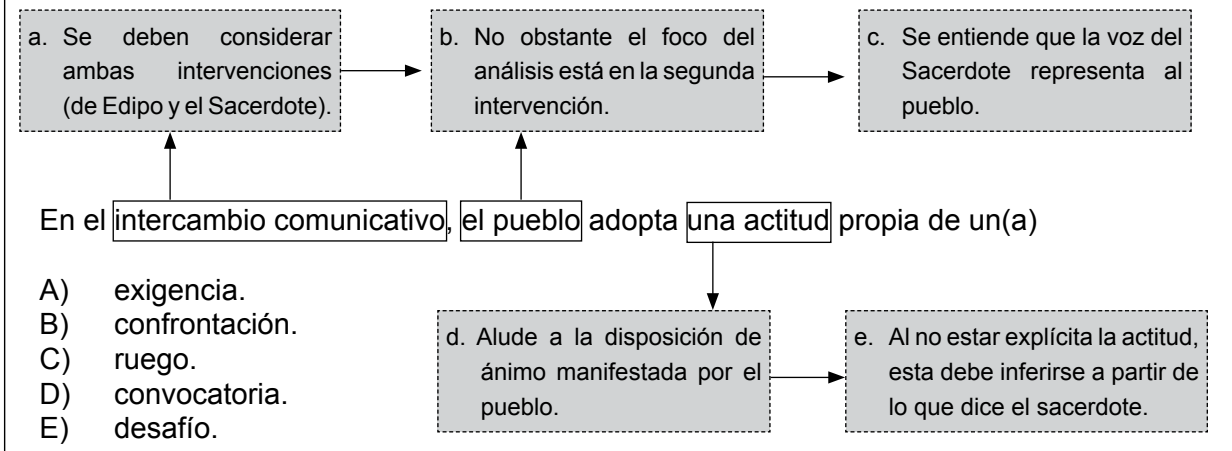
a. Se deben considerar ambas intervenciones (de Edipo y el Sacerdote).

b. No obstante el foco del análisis está en la segunda intervención.

c. Se entiende que la voz del Sacerdote representa al pueblo.

En el intercambio comunicativo, el pueblo adopta una actitud propia de un(a)

A) exigencia.
B) confrontación.
C) ruego.
D) convocatoria.
E) desafío.

d. Alude a la disposición de ánimo manifestada por el pueblo.

e. Al no estar explícita la actitud, esta debe inferirse a partir de lo que dice el sacerdote.